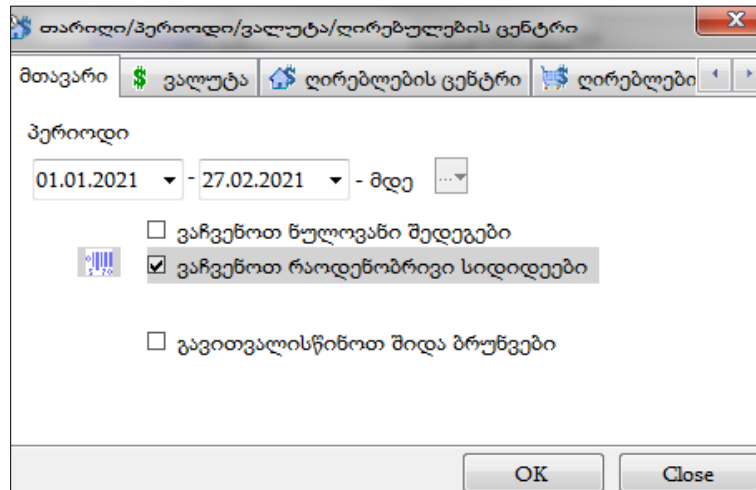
თარიღი/პერიოდი/ვალუტა/ღირებულების ცენტრო

მთავარი | ვალუტა | ღირებლების ცენტრო | ღირებლები

პერიოდი

01.01.2021 - 27.02.2021 - მდე

☐ ვაჩვენოთ ნულოვანი შედეგები
☑ ვაჩვენოთ რაოდენობრივი სიდიდეები

☐ გავითვალისწინოთ შიდა ბრუნვები

OK Close